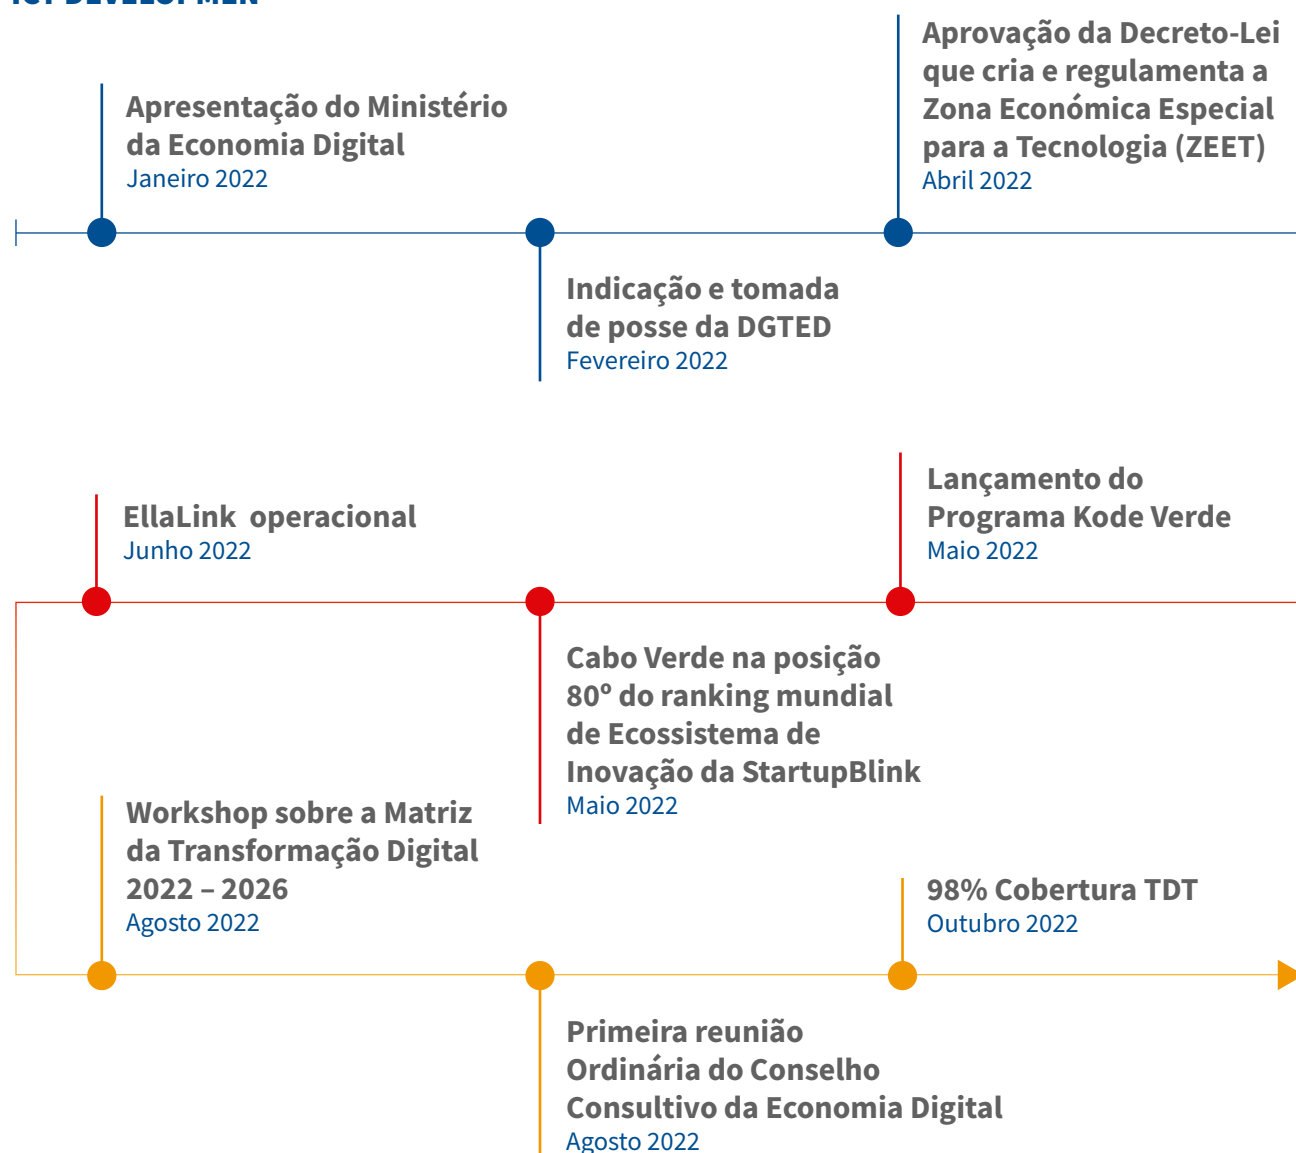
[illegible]

Apresentação do Ministério da Economia Digital
Janeiro 2022

Aprovação da Decreto-Lei que cria e regulamenta a Zona Económica Especial para a Tecnologia (ZEET)
Abril 2022

Indicação e tomada de posse da DGTED
Fevereiro 2022

EllaLink operacional
Junho 2022

Lançamento do Programa Kode Verde
Maio 2022

Cabo Verde na posição 80º do ranking mundial de Ecossistema de Inovação da StartupBlink
Maio 2022

Workshop sobre a Matriz da Transformação Digital 2022 – 2026
Agosto 2022

98% Cobertura TDT
Outubro 2022

Primeira reunião Ordinária do Conselho Consultivo da Economia Digital
Agosto 2022